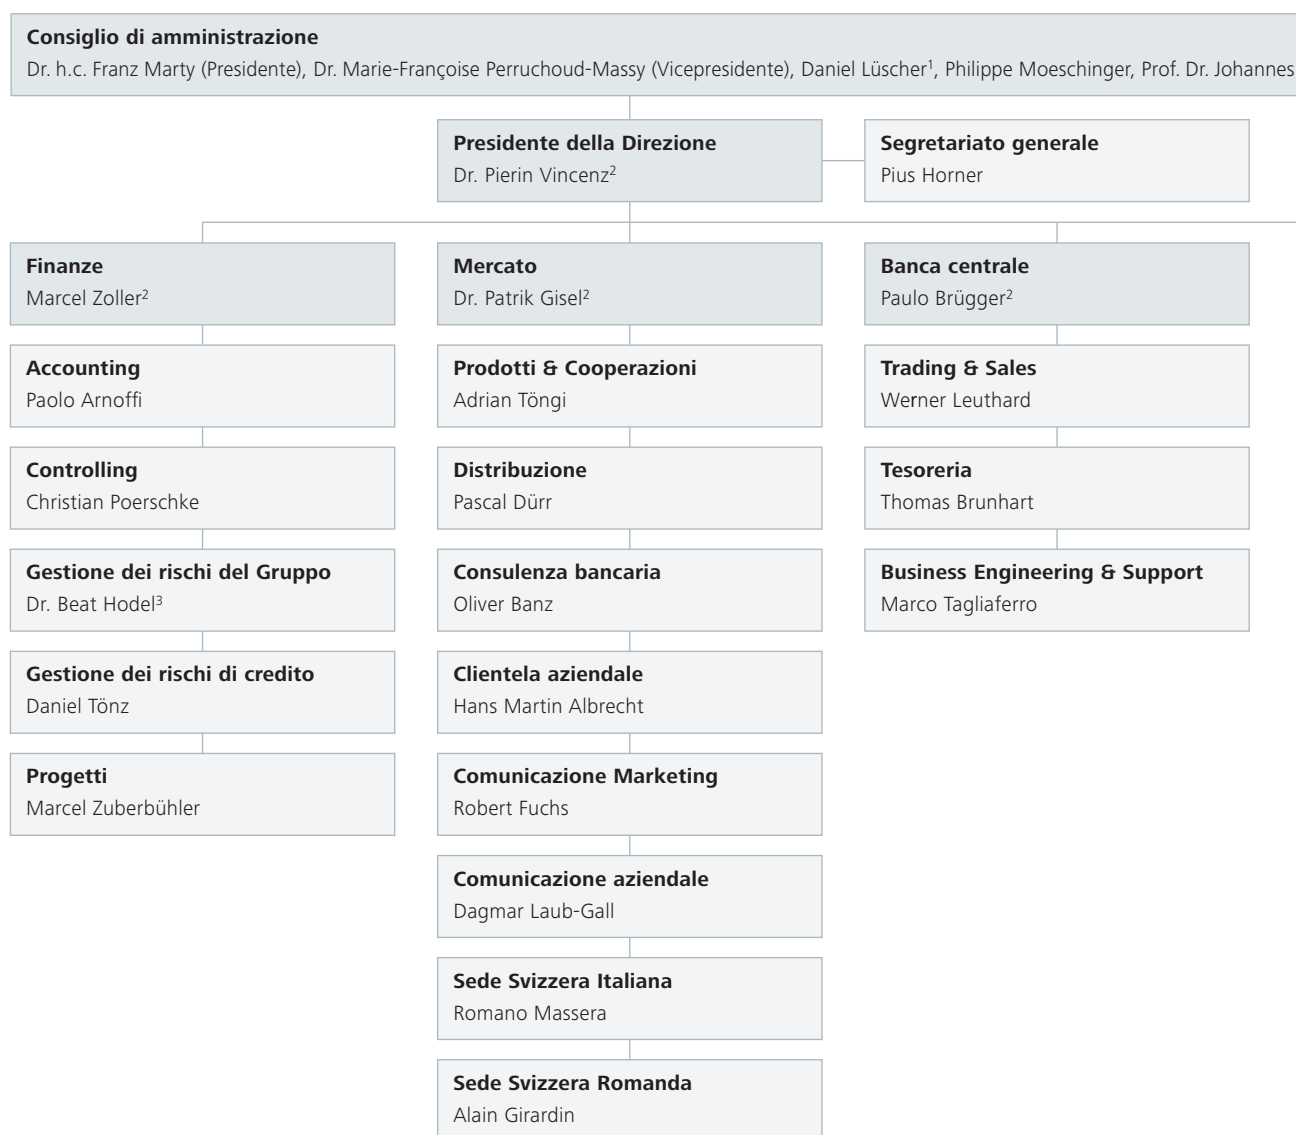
**Consiglio di amministrazione**
Dr. h.c. Franz Marty (Presidente), Dr. Marie-Françoise Perruchoud-Massy (Vicepresidente), Daniel Lüscher$^1$, Philippe Moeschinger, Prof. Dr. Johannes

**Presidente della Direzione**
Dr. Pierin Vincenz$^2$

**Segretariato generale**
Pius Horner

**Finanze**
Marcel Zoller$^2$

**Accounting**
Paolo Arnoffi

**Controlling**
Christian Poerschke

**Gestione dei rischi del Gruppo**
Dr. Beat Hodel$^3$

**Gestione dei rischi di credito**
Daniel Tönz

**Progetti**
Marcel Zuberbühler

**Mercato**
Dr. Patrik Gisel$^2$

**Prodotti & Cooperazioni**
Adrian Töngi

**Distribuzione**
Pascal Dürr

**Consulenza bancaria**
Oliver Banz

**Clientela aziendale**
Hans Martin Albrecht

**Comunicazione Marketing**
Robert Fuchs

**Comunicazione aziendale**
Dagmar Laub-Gall

**Sede Svizzera Italiana**
Romano Massera

**Sede Svizzera Romanda**
Alain Girardin

**Banca centrale**
Paulo Brügger$^2$

**Trading & Sales**
Werner Leuthard

**Tesoreria**
Thomas Brunhart

**Business Engineering & Support**
Marco Tagliaferro